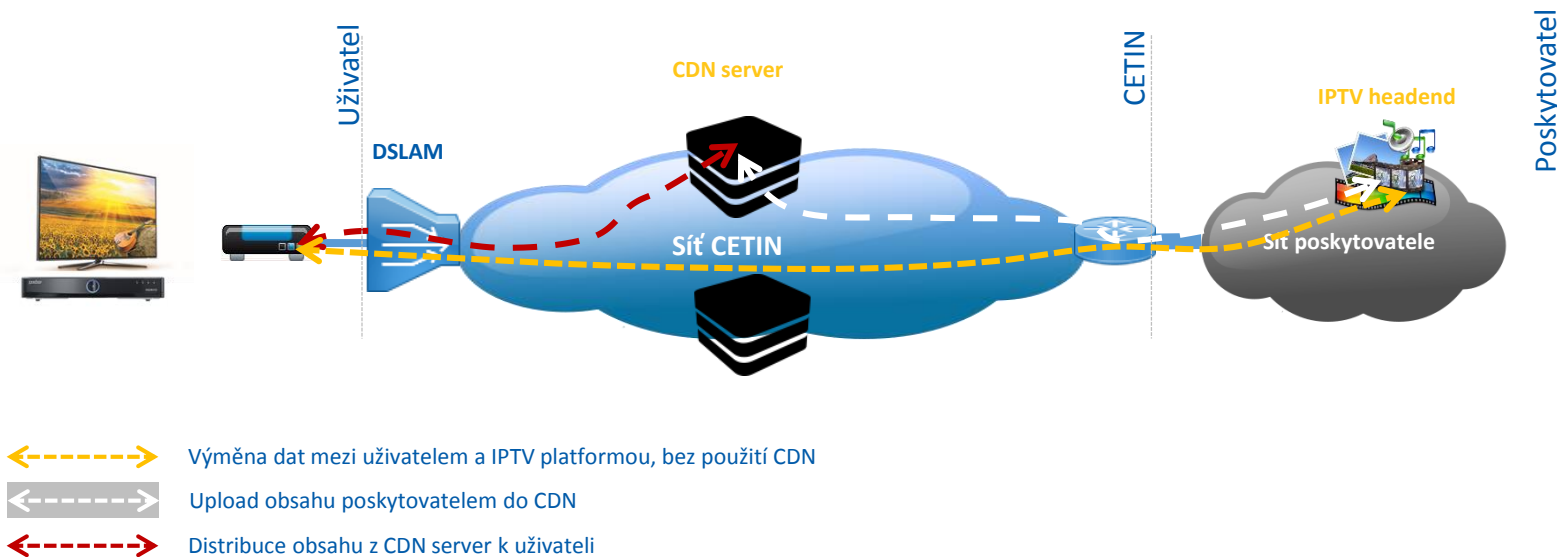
Uživatel

CDN server

CETIN

Poskytovatel

IPTV headend

DSLAM

Síť CETIN

Síť poskytovatele

Výměna dat mezi uživatelem a IPTV platformou, bez použití CDN

Upload obsahu poskytovatelem do CDN

Distribuce obsahu z CDN server k uživateli